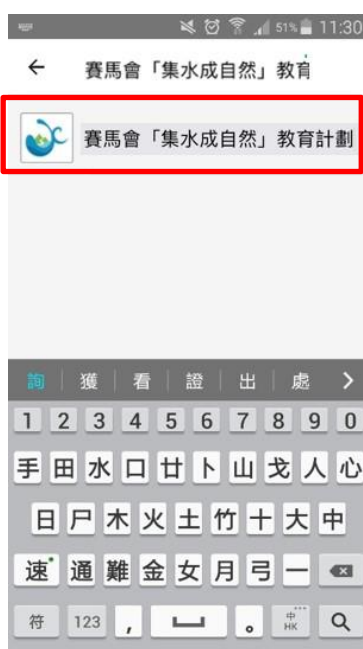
51% 11:30

← 賽馬會「集水成自然」教育

賽馬會「集水成自然」教育計劃

詢 | 獲 | 看 | 證 | 出 | 處 >

1 2 3 4 5 6 7 8 9 0

手 田 水 口 廿 卜 山 戈 人 心

日 尸 木 火 土 竹 十 大 中

速 通 難 金 女 月 弓 一

符 123 , 。 中 HK